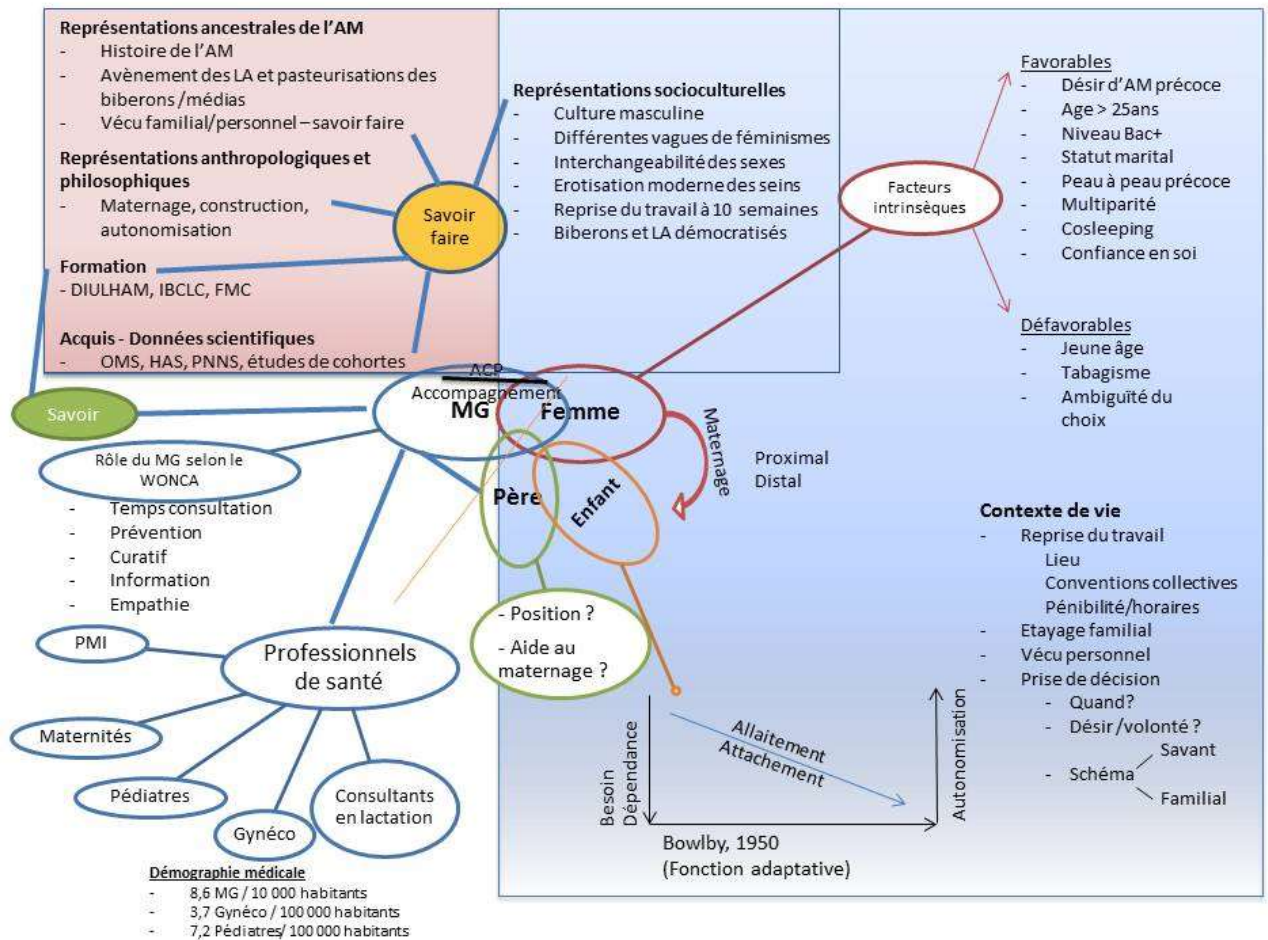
**Représentations ancestrales de l'AM**
- Histoire de l'AM
- Avènement des LA et pasteurisations des biberons /médias
- Vécu familial/personnel – savoir faire

**Représentations anthropologiques et philosophiques**
- Maternage, construction, autonomisation

**Formation**
- DIULHAM, IBCLC, FMC

**Acquis - Données scientifiques**
- OMS, HAS, PNNS, études de cohortes

Savoir faire

**Représentations socioculturelles**
- Culture masculine
- Différentes vagues de féminismes
- Interchangeabilité des sexes
- Erotisation moderne des seins
- Reprise du travail à 10 semaines
- Biberons et LA démocratisés

Facteurs intrinsèques

Favorables
- Désir d'AM précoce
- Age > 25ans
- Niveau Bac+
- Statut marital
- Peau à peau précoce
- Multiparité
- Cosleeping
- Confiance en soi

Défavorables
- Jeune âge
- Tabagisme
- Ambiguïté du choix

Savoir

ACP
Accompagnement
MG
Femme
Père
Enfant
Maternage

Proximal
Distal

Rôle du MG selon le WONCA
- Temps consultation
- Prévention
- Curatif
- Information
- Empathie

- Position ?
- Aide au maternage ?

**Contexte de vie**
- Reprise du travail
Lieu
Conventions collectives
Pénibilité/horaires
- Etayage familial
- Vécu personnel
- Prise de décision
- Quand?
- Désir /volonté ?
- Schéma Savant Familial

PMI
Professionnels de santé
Maternités
Pédiatres
Gynéco
Consultants en lactation

Besoin Dépendance
Allaitement
Attachement
Autonomisation
Bowlby, 1950
(Fonction adaptative)

**Démographie médicale**
- 8,6 MG / 10 000 habitants
- 3,7 Gynéco / 100 000 habitants
- 7,2 Pédiatres/ 100 000 habitants